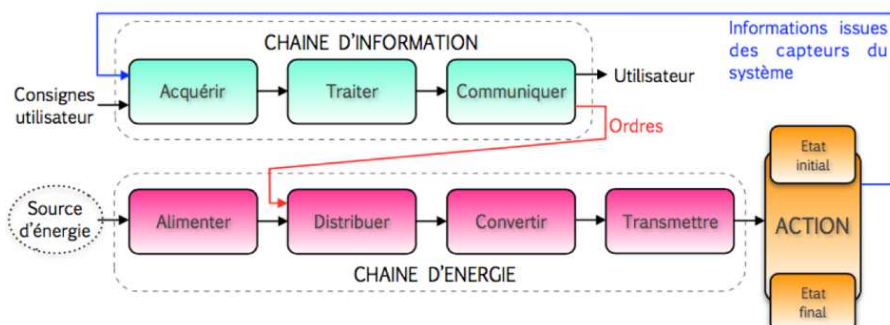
CHAINE D'INFORMATION

Informations issues des capteurs du système

Consignes utilisateur

Acquérir

Traiter

Communiquer

Utilisateur

Ordres

Etat initial

Source d'énergie

Alimenter

Distribuer

Convertir

Transmettre

ACTION

CHAINE D'ENERGIE

Etat final